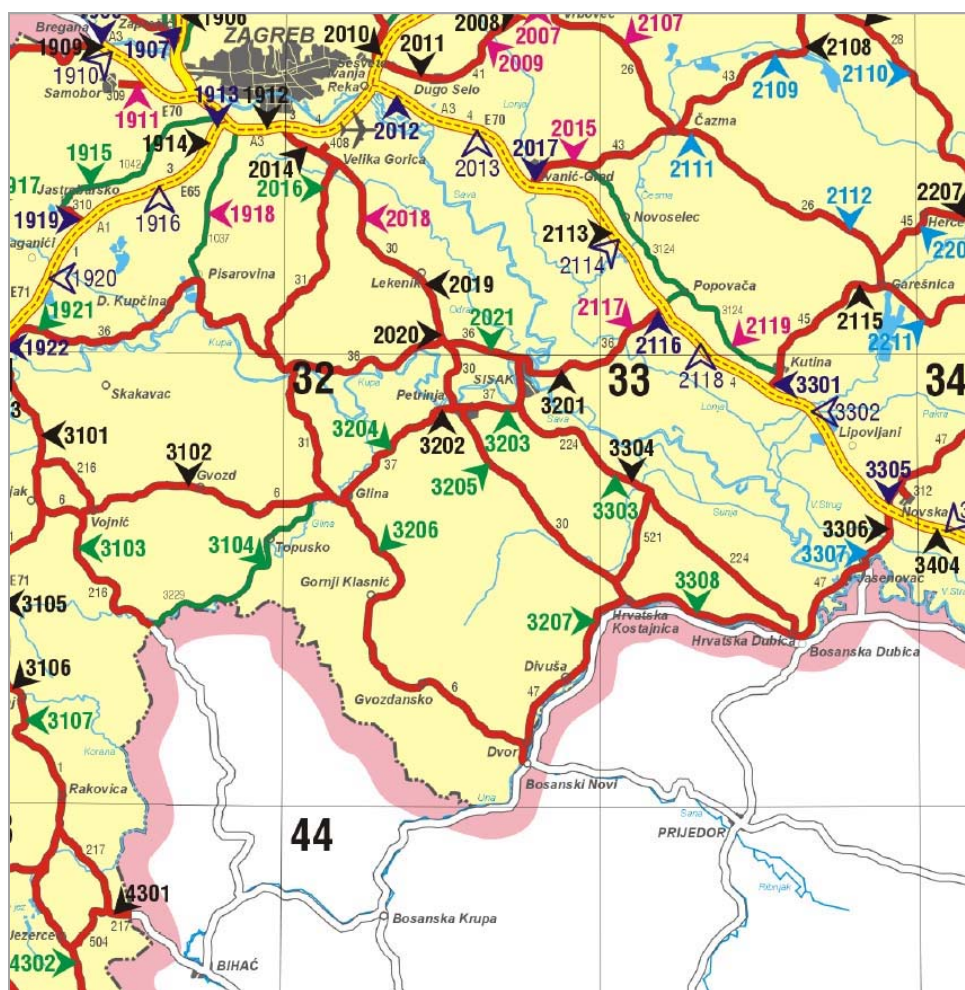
Bregana
1909
1906
ZAGREB
2010
2008
Vrbovec
2107
2108
28
1910
Samobor
1907
Sesvete
Ivanja Reka
2011
Dugo Selo
2007
2009
26
43
2109
2110
1911
1913
1912
A3
E70
2012
A3
4
E70
Lonja
2017
2015
Čazma
1914
1915
Jastrebarsko
1042
3
2014
408
Velika Gorica
2013
Ivanić-Grad
43
2111
2016
917
1916
E65
1918
Sava
Česma
Novoselec
2112
26
45
2207
Herce
1919
310
A1
1037
2018
30
2113
2114
3124
220
Ganići
1920
Pisarovina
31
Lekenik
2019
Popovača
Garešnica
E71
1921
D. Kupčina
36
2020
2021
36
Odra
2117
2116
3124
2119
45
2115
2211
1922
Kupa
36
38
30
SISAK
36
2118
Kutina
3301
34
Skakavac
32
Kupa
Petrinja
37
3201
33
4
3302
Pakra
Lipovljani
3
3101
3102
Gvozd
31
3204
3202
3203
Sava
224
3304
Lonja
47
3305
jak
216
6
6
Glina
37
3205
3303
Sunja
V.Strug
312
Novska
Vojnić
3103
3104
Glina
Topusko
3206
30
521
224
3306
3307
3404
E71
216
3229
Gornji Klasnić
3308
Jasenovac
47
3105
3207
Hrvatska Kostajnica
Hrvatska Dubica
Bosanska Dubica
3106
Divuša
Gvozdansko
6
47
3107
Korana
Rakovica
Dvor
Bosanski Novi
Una
Sana
44
PRIJEDOR
217
4301
Ribnjak
217
Bosanska Krupa
Jezerce
504
4302
BIHAĆ